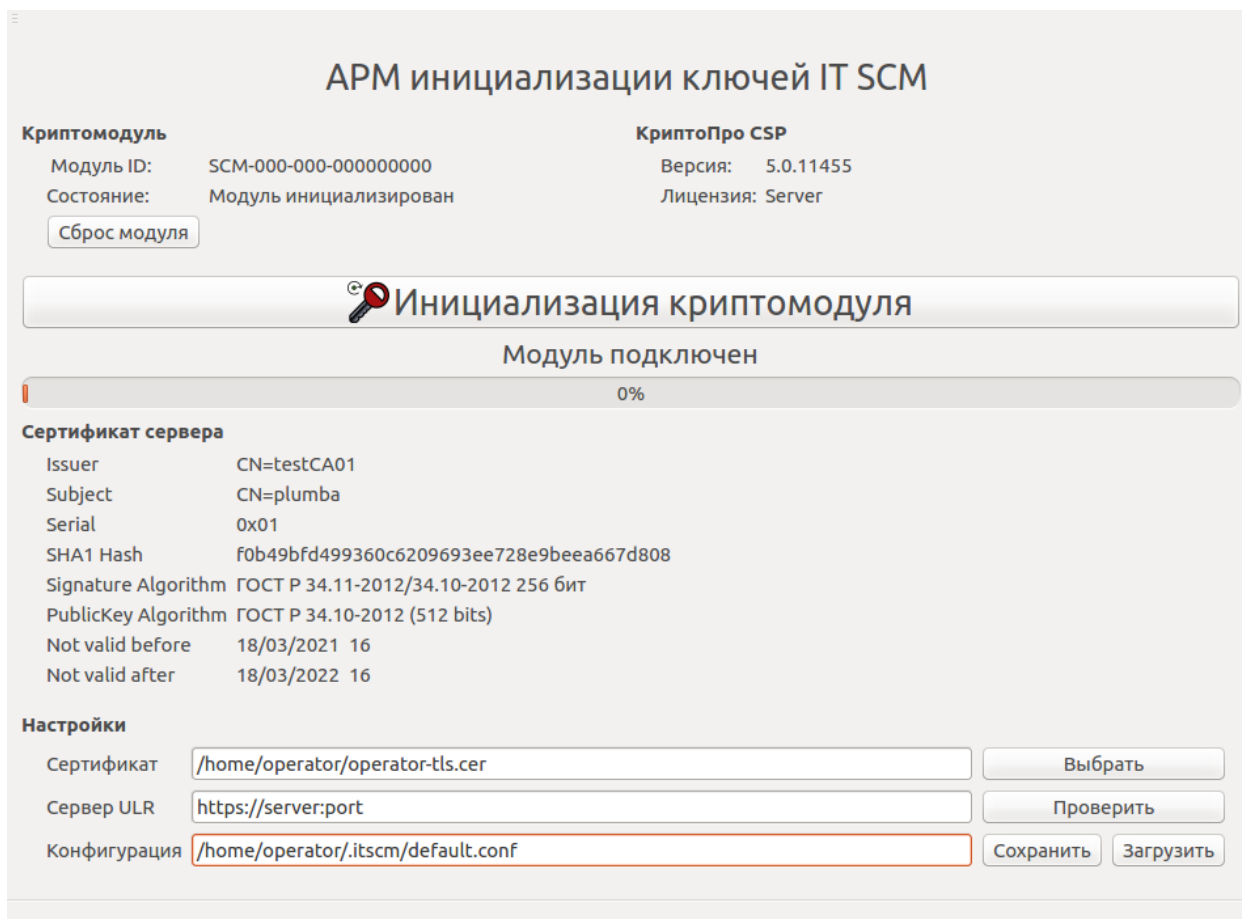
АРМ инициализации ключей IT SCM

Криптомодуль

Модуль ID: SCM-000-000-000000000

Состояние: Модуль инициализирован

Сброс модуля

КриптоПро CSP

Версия: 5.0.11455

Лицензия: Server

Инициализация криптомодуля

Модуль подключен

0%

Сертификат сервера

Issuer CN=testCA01

Subject CN=plumba

Serial 0x01

SHA1 Hash f0b49bfd499360c6209693ee728e9beea667d808

Signature Algorithm ГОСТ Р 34.11-2012/34.10-2012 256 бит

PublicKey Algorithm ГОСТ Р 34.10-2012 (512 bits)

Not valid before 18/03/2021 16

Not valid after 18/03/2022 16

Настройки

Сертификат /home/operator/operator-tls.cer Выбрать

Сервер ULR https://server:port Проверить

Конфигурация /home/operator/.itscm/default.conf Сохранить Загрузить